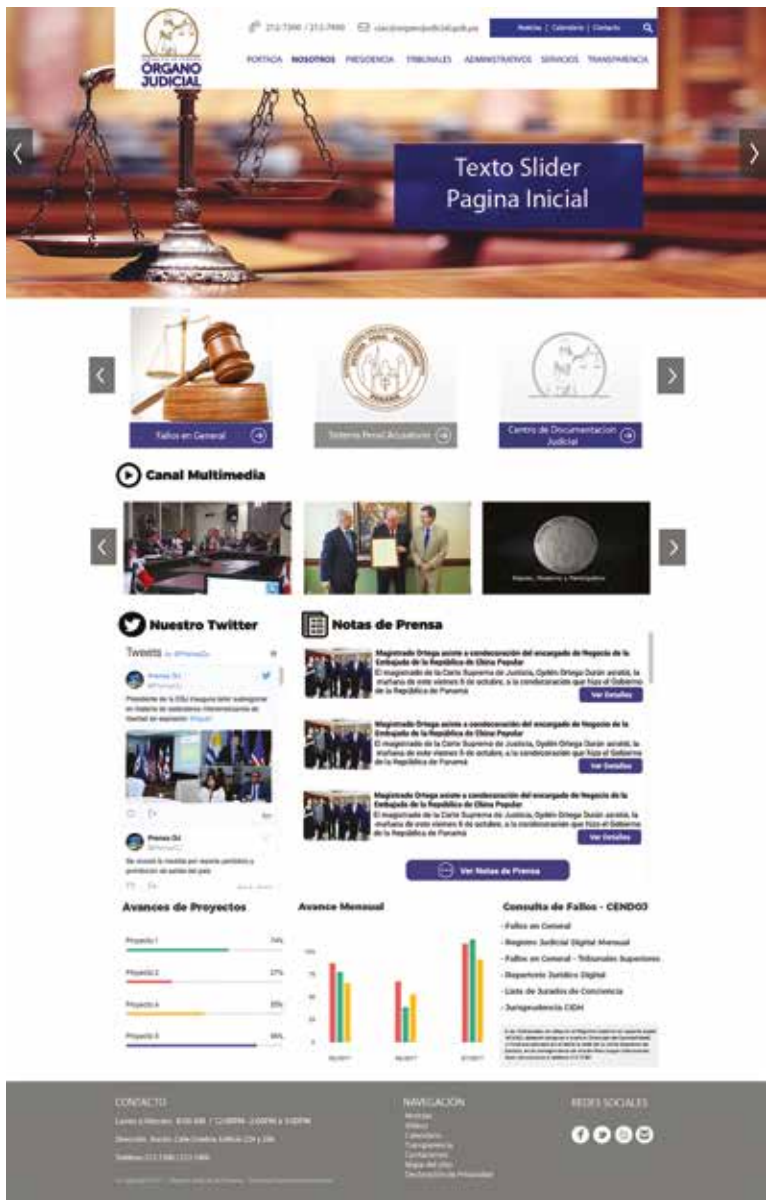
ÓRGANO JUDICIAL

212-7300 / 212-7400 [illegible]

Noticias | Calendario | Contacto

PORTADA NOSOTROS PRESIDENCIA TRIBUNALES ADMINISTRATIVOS SERVICIOS TRANSPARENCIA

Texto Slider Pagina Inicial

Fallos en General

Sistema Penal Acusatorio

Centro de Documentacion Judicial

Canal Multimedia

Nuestro Twitter

Tweets by @PrensaOJ

Prensa OJ @PrensaOJ

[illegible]

Prensa OJ @PrensaOJ

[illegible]

Notas de Prensa

Magistrado Ortega asiste a condecoración del encargado de Negocio de la Embajada de la República de China Popular
El magistrado de la Corte Suprema de Justicia, Oydén Ortega Durán asistió, la mañana de este viernes 6 de octubre, a la condecoración que hizo el Gobierno de la República de Panamá
Ver Detalles

Magistrado Ortega asiste a condecoración del encargado de Negocio de la Embajada de la República de China Popular
El magistrado de la Corte Suprema de Justicia, Oydén Ortega Durán asistió, la mañana de este viernes 6 de octubre, a la condecoración que hizo el Gobierno de la República de Panamá
Ver Detalles

Magistrado Ortega asiste a condecoración del encargado de Negocio de la Embajada de la República de China Popular
El magistrado de la Corte Suprema de Justicia, Oydén Ortega Durán asistió, la mañana de este viernes 6 de octubre, a la condecoración que hizo el Gobierno de la República de Panamá
Ver Detalles

Ver Notas de Prensa

Avances de Proyectos

Proyecto 1 74%
Proyecto 2 27%
Proyecto 4 35%
Proyecto 8 90%

Avance Mensual

Consulta de Fallos - CENDOJ

- Fallos en General
- Registro Judicial Digital Mensual
- Fallos en General - Tribunales Superiores
- Repertorio Jurídico Digital
- Lista de Jurados de Conciencia
- Jurisprudencia CIDH

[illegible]

CONTACTO

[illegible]

NAVEGACIÓN

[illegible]

REDES SOCIALES